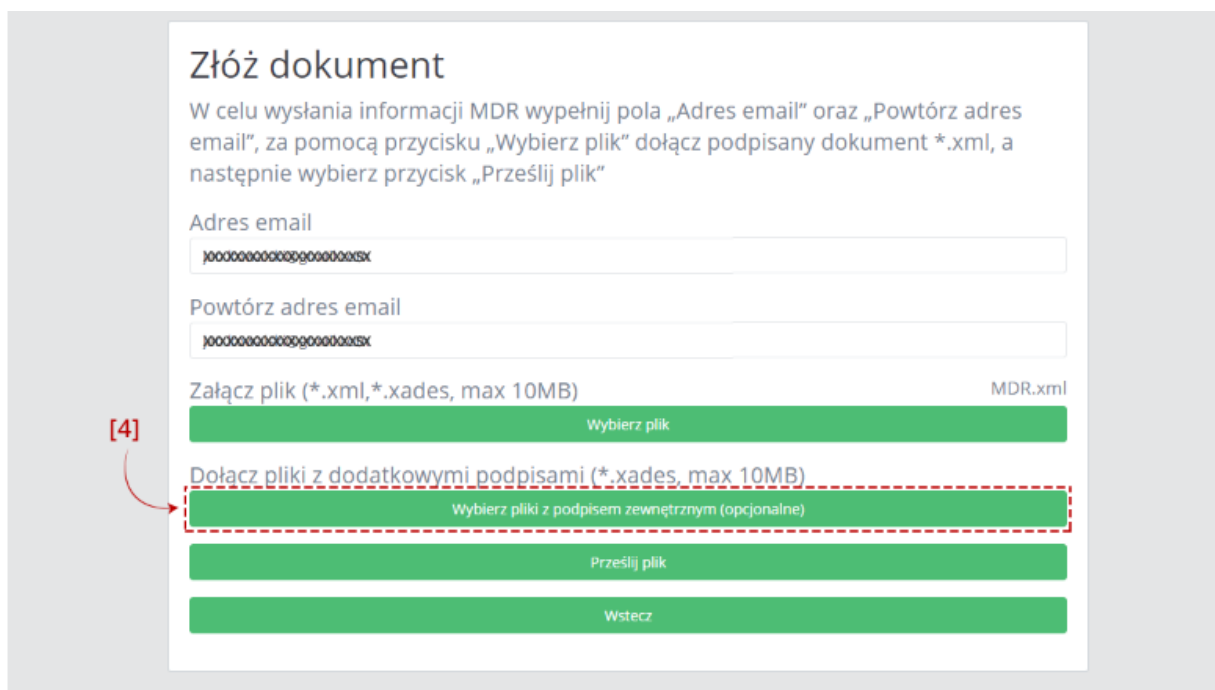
Złóż dokument

W celu wysłania informacji MDR wypełnij pola „Adres email" oraz „Powtórz adres email", za pomocą przycisku „Wybierz plik" dołącz podpisany dokument *.xml, a następnie wybierz przycisk „Prześlij plik"

Adres email

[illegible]

Powtórz adres email

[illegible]

Załącz plik (*.xml,*.xades, max 10MB)

MDR.xml

Wybierz plik

[4]

Dołącz pliki z dodatkowymi podpisami (*.xades, max 10MB)

Wybierz pliki z podpisem zewnętrznym (opcjonalne)

Prześlij plik

Wstecz